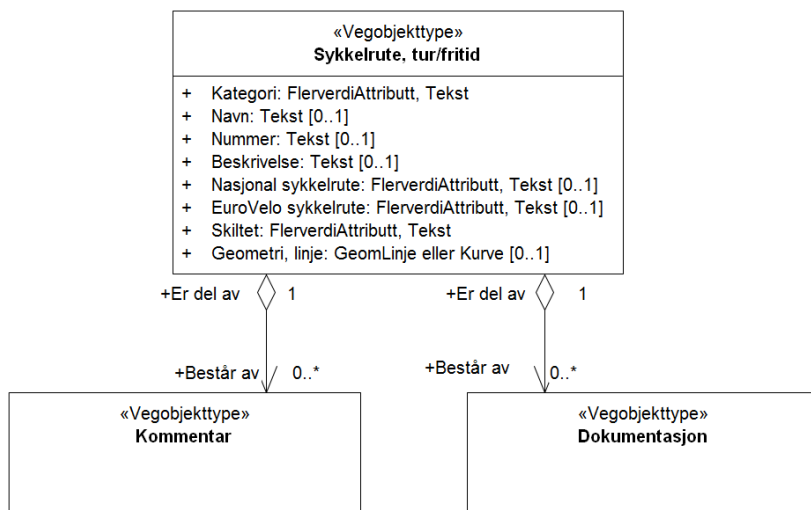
«Vegobjekttype»
**Sykkelrute, tur/fritid**

+ Kategori: FlerverdiAttributt, Tekst
+ Navn: Tekst [0..1]
+ Nummer: Tekst [0..1]
+ Beskrivelse: Tekst [0..1]
+ Nasjonal sykkelrute: FlerverdiAttributt, Tekst [0..1]
+ EuroVelo sykkelrute: FlerverdiAttributt, Tekst [0..1]
+ Skiltet: FlerverdiAttributt, Tekst
+ Geometri, linje: GeomLinje eller Kurve [0..1]

+Er del av 1

+Består av 0..*

+Er del av 1

+Består av 0..*

«Vegobjekttype»
**Kommentar**

«Vegobjekttype»
**Dokumentasjon**